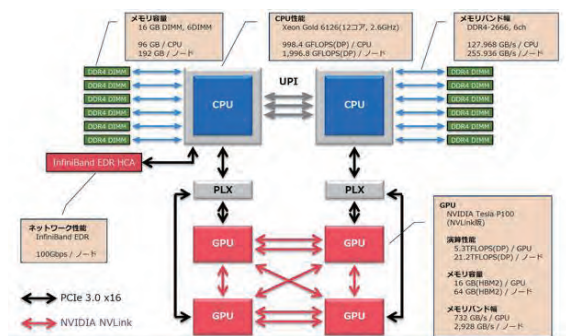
メモリ容量
16 GB DIMM, 6DIMM

96 GB / CPU
192 GB / ノード

CPU性能
Xeon Gold 6126(12コア, 2.6GHz)

998.4 GFLOPS(DP) / CPU
1,996.8 GFLOPS(DP) / ノード

メモリバンド幅
DDR4-2666, 6ch

127.968 GB/s / CPU
255.936 GB/s / ノード

DDR4 DIMM
DDR4 DIMM
DDR4 DIMM
DDR4 DIMM
DDR4 DIMM
DDR4 DIMM

CPU

UPI

CPU

DDR4 DIMM
DDR4 DIMM
DDR4 DIMM
DDR4 DIMM
DDR4 DIMM
DDR4 DIMM

InfiniBand EDR HCA

PLX

PLX

ネットワーク性能
InfiniBand EDR

100Gbps / ノード

GPU

GPU

GPU

GPU

GPU

GPU

GPU
NVIDIA Tesla P100
(NVLink版)

演算性能
5.3TFLOPS(DP) / GPU
21.2TFLOPS(DP) / ノード

メモリ容量
16 GB(HBM2) / GPU
64 GB(HBM2) / ノード

メモリバンド幅
732 GB/s / GPU
2,928 GB/s / ノード

PCIe 3.0 x16

NVIDIA NVLink